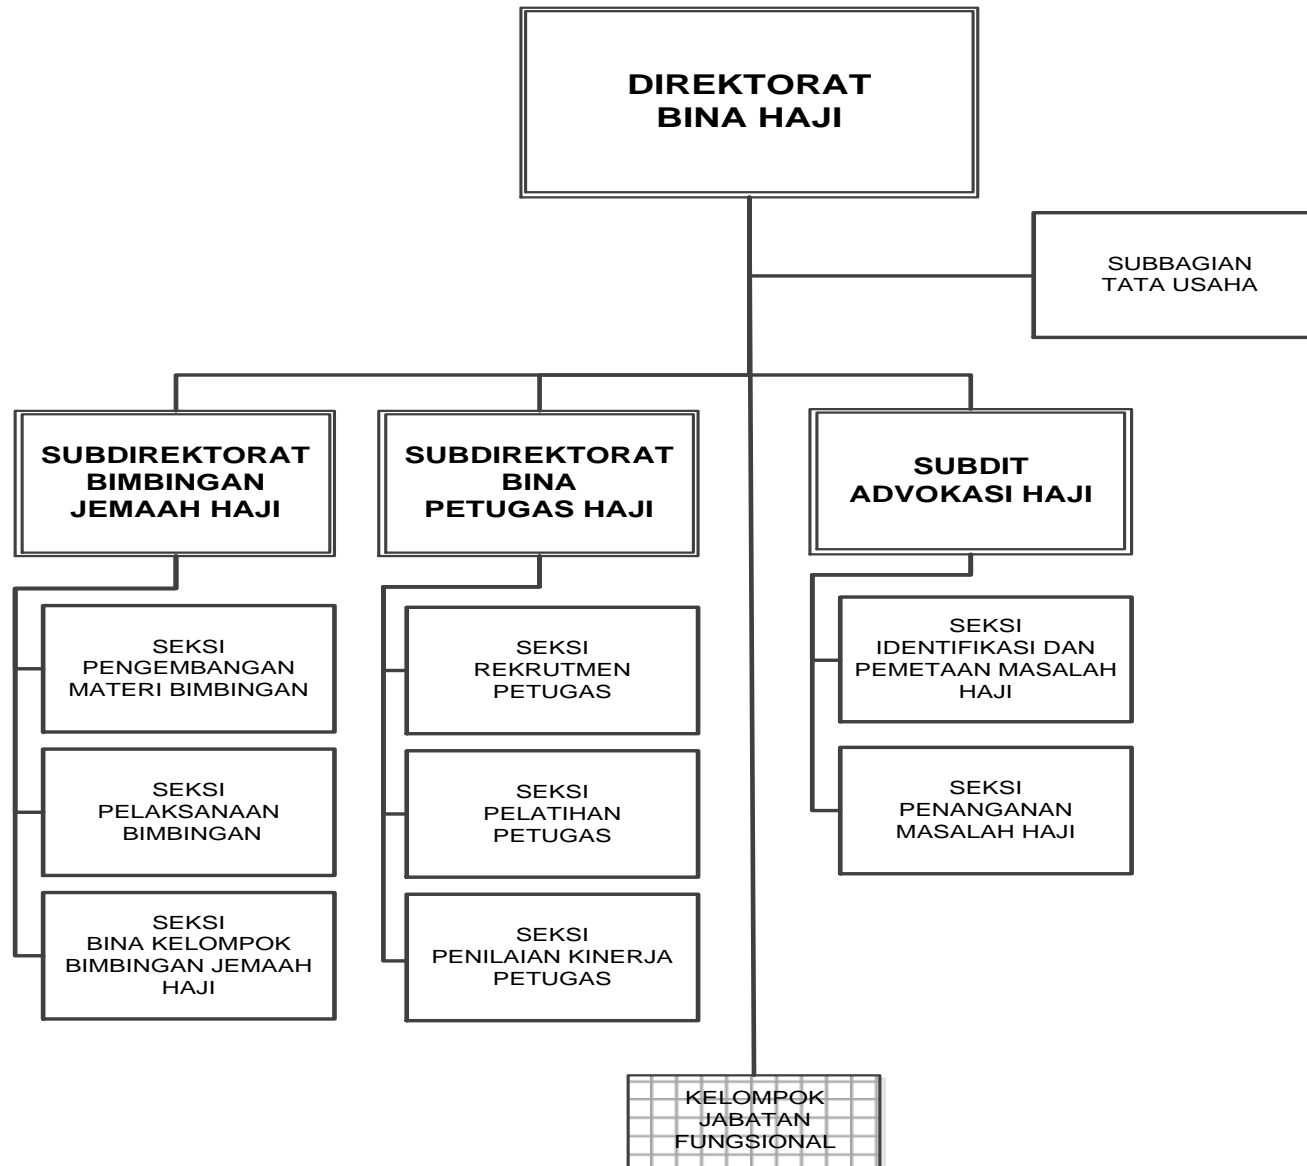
DIREKTORAT
BINA HAJI

SUBBAGIAN
TATA USAHA

SUBDIREKTORAT
BIMBINGAN
JEMAAH HAJI

SEKSI
PENGEMBANGAN
MATERI BIMBINGAN

SEKSI
PELAKSANAAN
BIMBINGAN

SEKSI
BINA KELOMPOK
BIMBINGAN JEMAAH
HAJI

SUBDIREKTORAT
BINA
PETUGAS HAJI

SEKSI
REKRUTMEN
PETUGAS

SEKSI
PELATIHAN
PETUGAS

SEKSI
PENILAIAN KINERJA
PETUGAS

SUBDIT
ADVOKASI HAJI

SEKSI
IDENTIFIKASI DAN
PEMETAAN MASALAH
HAJI

SEKSI
PENANGANAN
MASALAH HAJI

KELOMPOK
JABATAN
FUNGSIONAL